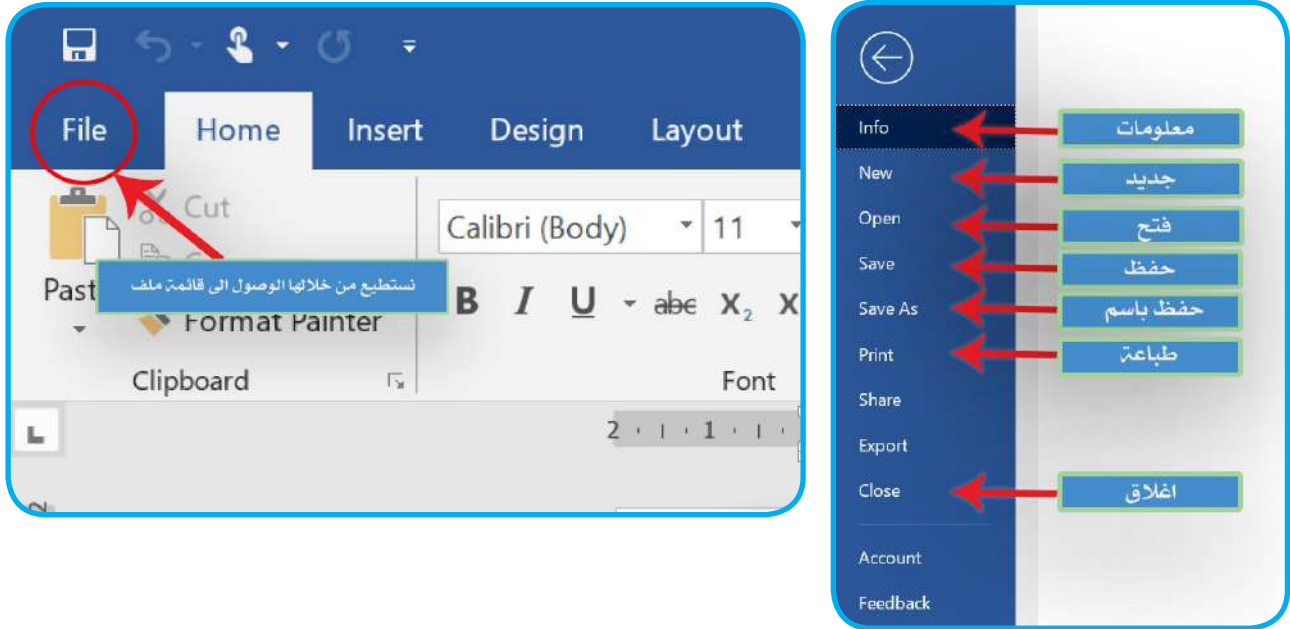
File Home Insert Design Layout

Cut

Paste

نستطيع من خلالها الوصول الى قائمة ملف

Format Painter

Clipboard

Calibri (Body) 11

B I U abc $X_2$ X

Font

2 · 1 ·

Info
New
Open
Save
Save As
Print
Share
Export
Close
Account
Feedback

معلومات
جديد
فتح
حفظ
حفظ باسم
طباعة
اغلاق